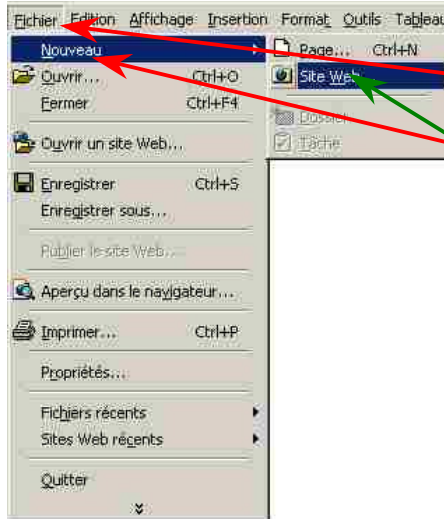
Fichier Edition Affichage Insertion Format Outils Tableau
Nouveau
Ouvrir... Ctrl+O
Fermer Ctrl+F4
Ouvrir un site Web...
Enregistrer Ctrl+S
Enregistrer sous...
Publier le site Web...
Aperçu dans le navigateur...
Imprimer... Ctrl+P
Propriétés...
Fichiers récents
Sites Web récents
Quitter
Page... Ctrl+N
Site Web
Dossier
Tâche